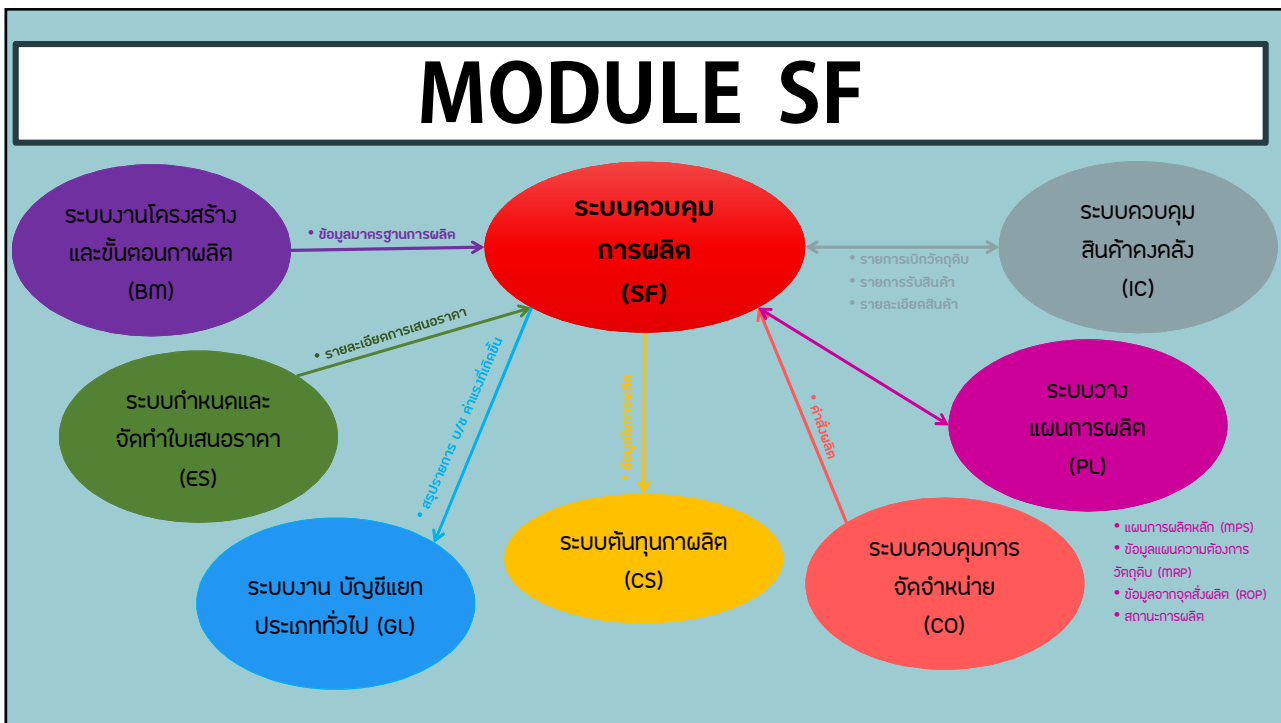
MODULE SF

ระบบงานโครงสร้างและขั้นตอนกาผลิต (BM)

• ข้อมูลมาตรฐานการผลิต

ระบบควบคุมการผลิต (SF)

• รายการเบิกวัตถุดิบ
• รายการรับสินค้า
• รายละเอียดสินค้า

ระบบควบคุมสินค้าคงคลัง (IC)

• รายละเอียดการเสนอราคา

ระบบกำหนดและจัดทำใบเสนอราคา (ES)

• สรุปรายการ บ/ช ค่าแรงที่เกิดขึ้น

• ข้อมูลต้นทุนการผลิต

• คำสั่งผลิต

ระบบวางแผนการผลิต (PL)

ระบบงาน บัญชีแยกประเภททั่วไป (GL)

ระบบต้นทุนกาผลิต (CS)

ระบบควบคุมการจัดจำหน่าย (CO)

• แผนการผลิตหลัก (MPS)
• ข้อมูลแผนความต้องการวัตถุดิบ (MRP)
• ข้อมูลจากจุดสั่งผลิต (ROP)
• สถานะการผลิต